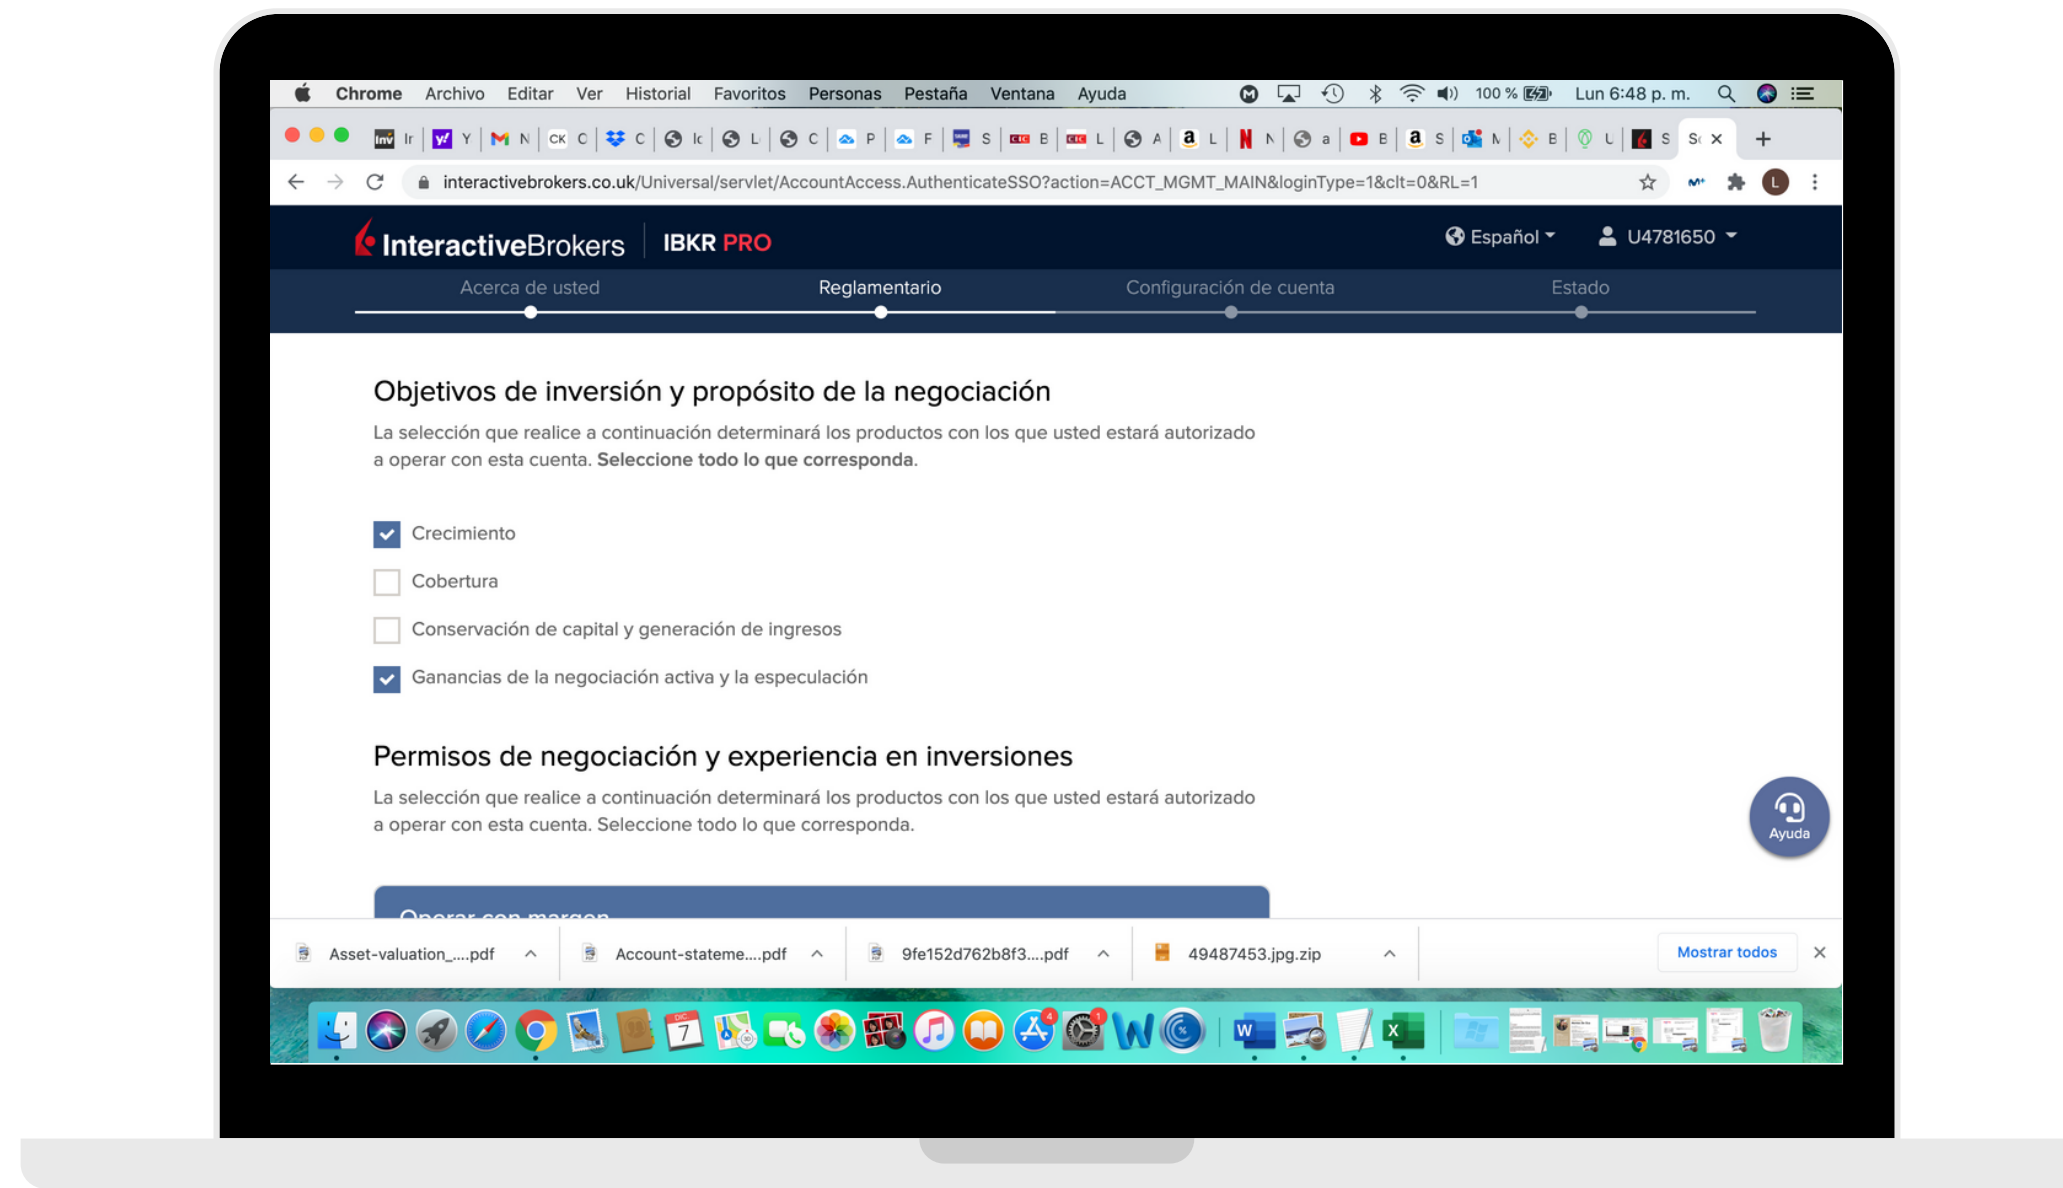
Chrome Archivo Editar Ver Historial Favoritos Personas Pestaña Ventana Ayuda 100 % Lun 6:48 p. m.

interactivebrokers.co.uk/Universal/servlet/AccountAccess.AuthenticateSSO?action=ACCT_MGMT_MAIN&loginType=1&clt=0&RL=1

InteractiveBrokers IBKR PRO

Español U4781650

Acerca de usted Reglamentario Configuración de cuenta Estado

Objetivos de inversión y propósito de la negociación

La selección que realice a continuación determinará los productos con los que usted estará autorizado a operar con esta cuenta. **Seleccione todo lo que corresponda**.

Crecimiento

Cobertura

Conservación de capital y generación de ingresos

Ganancias de la negociación activa y la especulación

Permisos de negociación y experiencia en inversiones

La selección que realice a continuación determinará los productos con los que usted estará autorizado a operar con esta cuenta. Seleccione todo lo que corresponda.

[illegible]

Ayuda

Asset-valuation_....pdf Account-stateme....pdf 9fe152d762b8f3....pdf 49487453.jpg.zip Mostrar todos